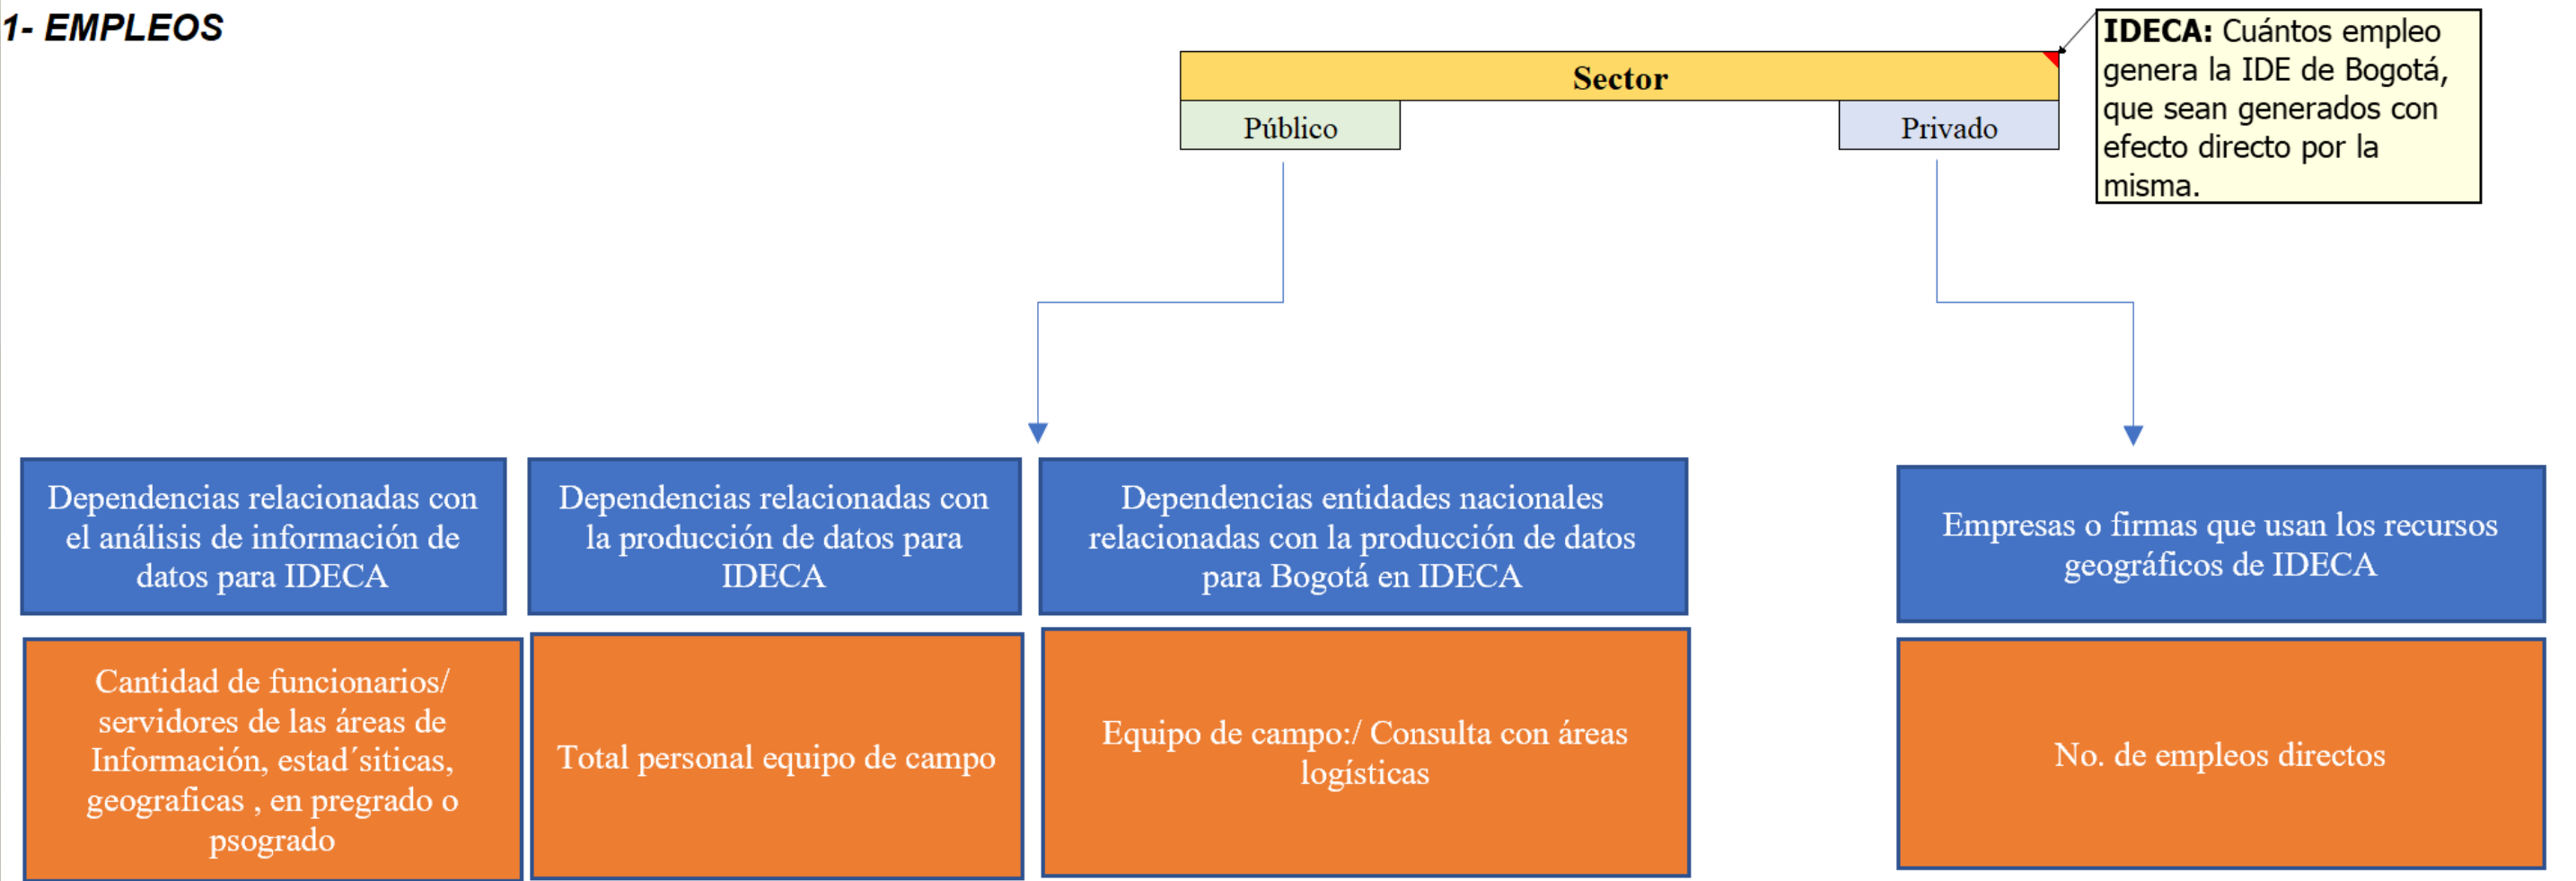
1- EMPLEOS

Sector

Público

Privado

IDECA: Cuántos empleo genera la IDE de Bogotá, que sean generados con efecto directo por la misma.

Dependencias relacionadas con el análisis de información de datos para IDECA

Dependencias relacionadas con la producción de datos para IDECA

Dependencias entidades nacionales relacionadas con la producción de datos para Bogotá en IDECA

Empresas o firmas que usan los recursos geográficos de IDECA

Cantidad de funcionarios/ servidores de las áreas de Información, estad´sitica, geograficas , en pregrado o psogrado

Total personal equipo de campo

Equipo de campo:/ Consulta con áreas logísticas

No. de empleos directos